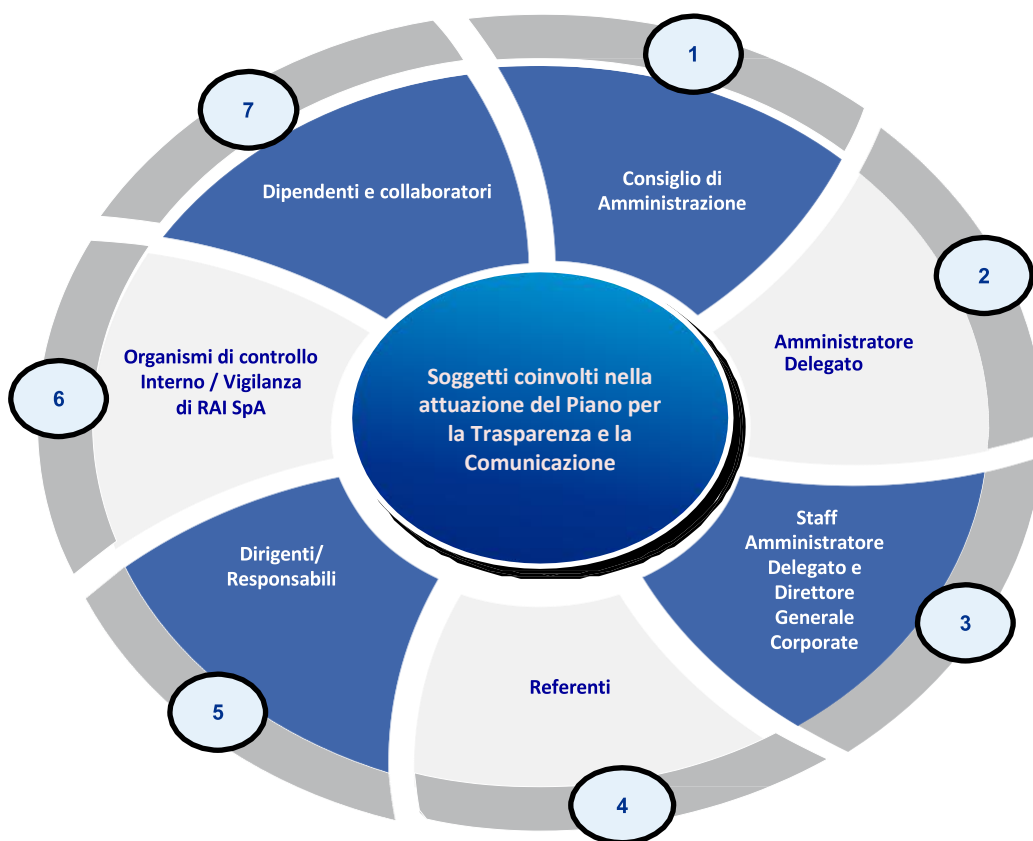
Soggetti coinvolti nella attuazione del Piano per la Trasparenza e la Comunicazione

1
Consiglio di Amministrazione

2
Amministratore Delegato

3
Staff Amministratore Delegato e Direttore Generale Corporate

4
Referenti

5
Dirigenti/ Responsabili

6
Organismi di controllo Interno / Vigilanza di RAI SpA

7
Dipendenti e collaboratori